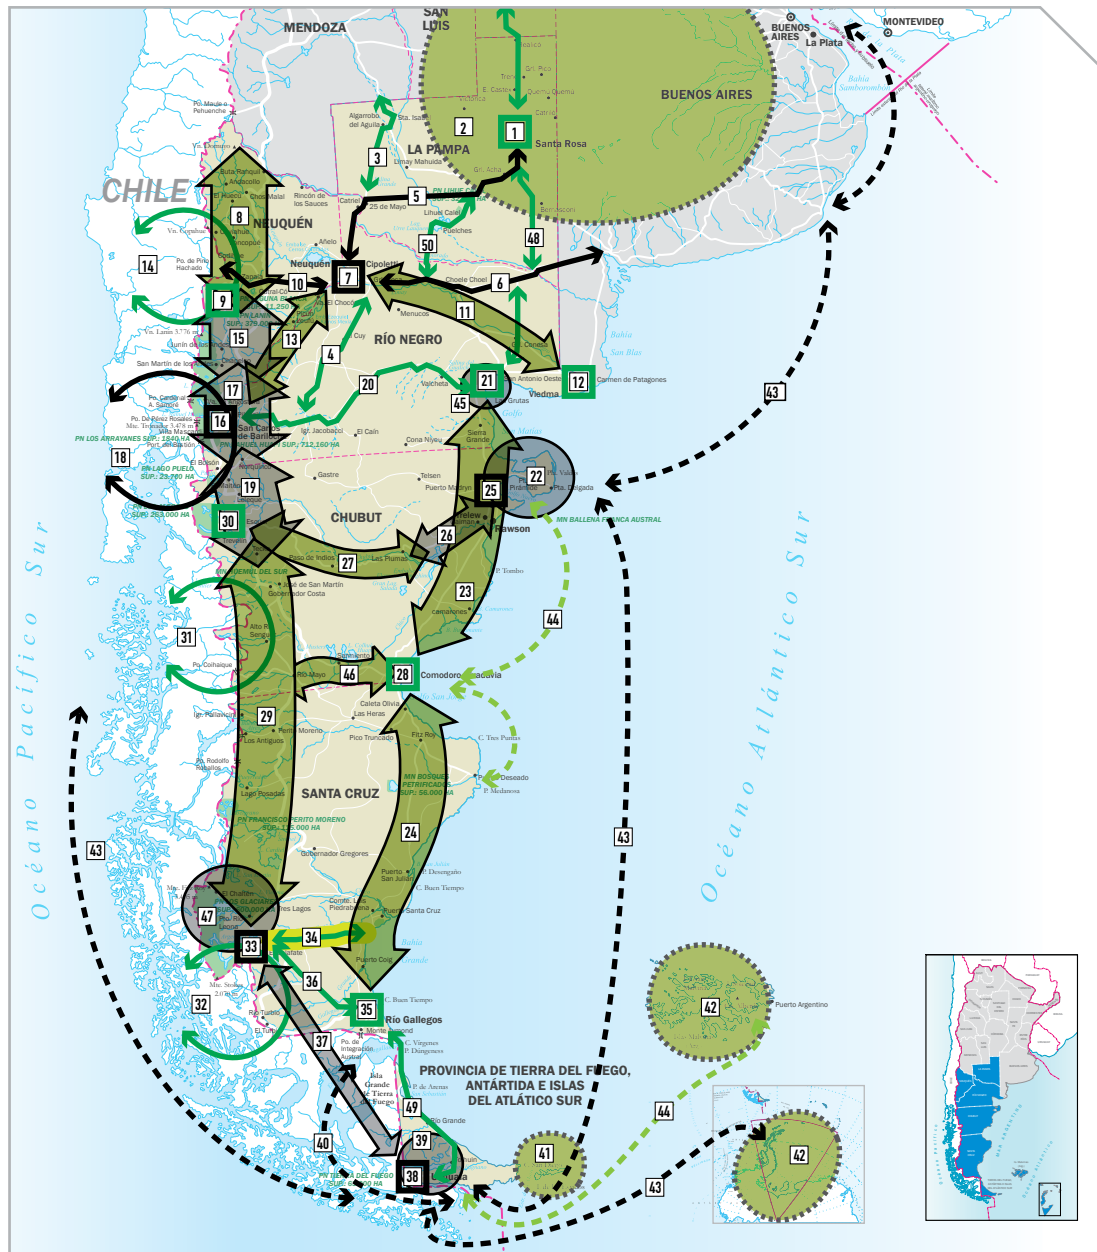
SAN LUIS
MENDOZA
BUENOS AIRES
MONTEVIDEO
La Plata
BUENOS AIRES
Santa Rosa
LA PAMPA
CHILE
NEUQUÉN
Neuquén
Cipolletti
RÍO NEGRO
Viedma
Carmen de Patagones
San Antonio Oeste
San Carlos de Bariloche
PN LOS ARRAYANES SUP.: 1840 HA
PN LAGO PUELO SUP.: 23.700 HA
CHUBUT
Rawson
Trelew
MN BALLENA FRANCA AUSTRAL
Comodoro Rivadavia
SANTA CRUZ
MN BOSQUES PETRIFICADOS SUP.: 56.000 HA
PN FRANCISCO PERITO MORENO
Río Gallegos
PROVINCIA DE TIERRA DEL FUEGO, ANTÁRTIDA E ISLAS DEL ATLÁTICO SUR
Ushuaia
PN TIERRA DEL FUEGO
Puerto Argentino
Océano Pacífico Sur
Océano Atlántico Sur
1 2 3 4 5 6 7 8 9 10 11 12 13 14 15 16 17 18 19 20 21 22 23 24 25 26 27 28 29 30 31 32 33 34 35 36 37 38 39 40 41 42 43 44 45 46 47 48 49 50